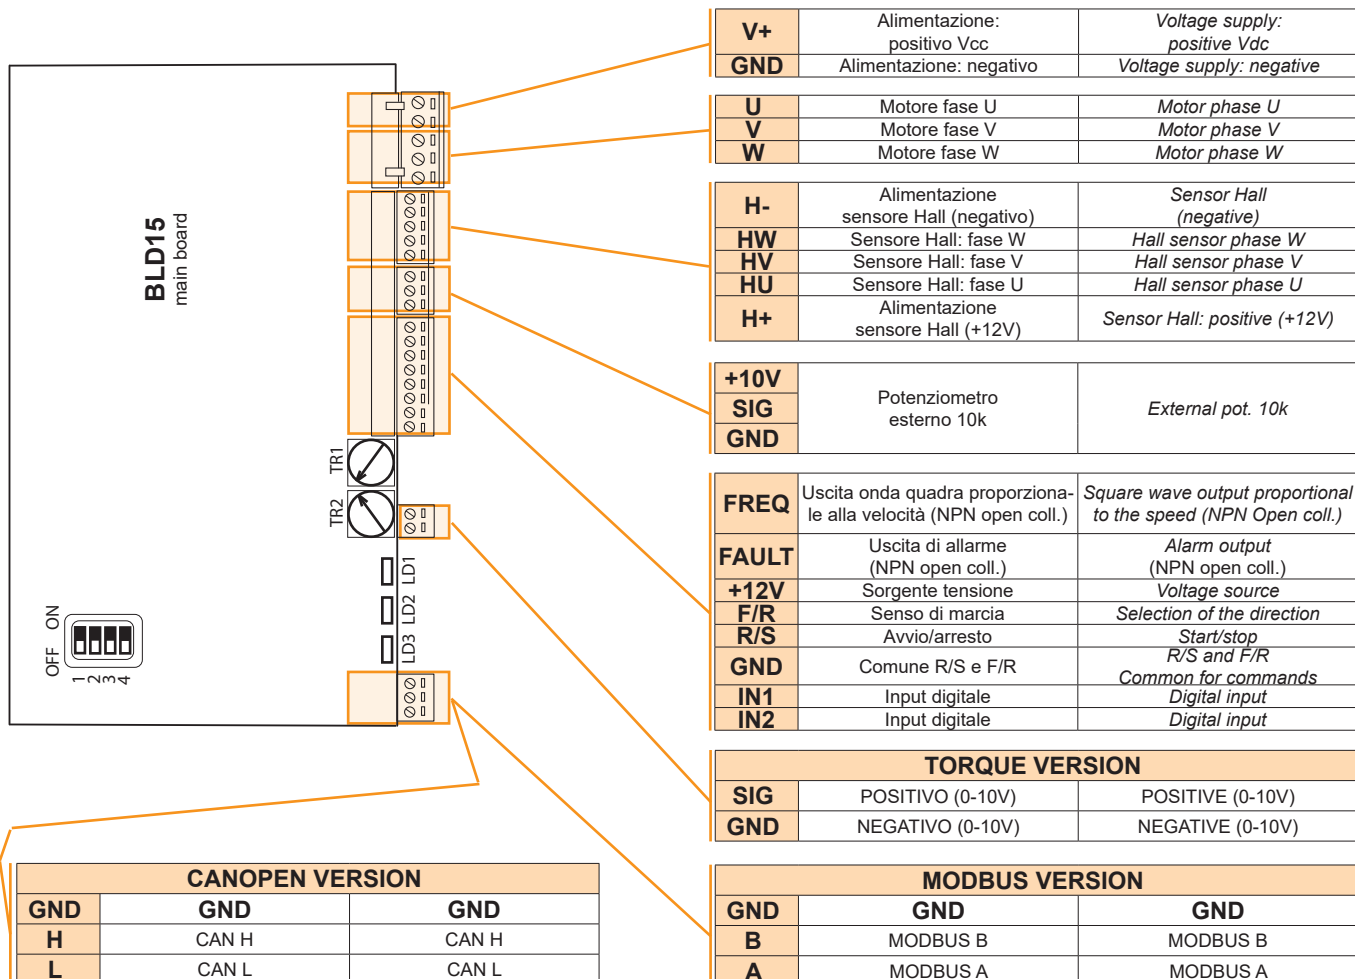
BLD15
main board

TR1
TR2

LD1
LD2
LD3

ON
OFF
1 2 3 4

| V+ | Alimentazione: positivo Vcc | Voltage supply: positive Vdc |
|---|---|---|
| GND | Alimentazione: negativo | Voltage supply: negative |

| U | Motore fase U | Motor phase U |
|---|---|---|
| V | Motore fase V | Motor phase V |
| W | Motore fase W | Motor phase W |

| H- | Alimentazione sensore Hall (negativo) | Sensor Hall (negative) |
|---|---|---|
| HW | Sensore Hall: fase W | Hall sensor phase W |
| HV | Sensore Hall: fase V | Hall sensor phase V |
| HU | Sensore Hall: fase U | Hall sensor phase U |
| H+ | Alimentazione sensore Hall (+12V) | Sensor Hall: positive (+12V) |

| +10V | Potenziometro esterno 10k | External pot. 10k |
|---|---|---|
| SIG | | |
| GND | | |

| FREQ | Uscita onda quadra proporzionale alla velocità (NPN open coll.) | Square wave output proportional to the speed (NPN Open coll.) |
|---|---|---|
| FAULT | Uscita di allarme (NPN open coll.) | Alarm output (NPN open coll.) |
| +12V | Sorgente tensione | Voltage source |
| F/R | Senso di marcia | Selection of the direction |
| R/S | Avvio/arresto | Start/stop |
| GND | Comune R/S e F/R | R/S and F/R Common for commands |
| IN1 | Input digitale | Digital input |
| IN2 | Input digitale | Digital input |

| TORQUE VERSION | | |
|---|---|---|
| SIG | POSITIVO (0-10V) | POSITIVE (0-10V) |
| GND | NEGATIVO (0-10V) | NEGATIVE (0-10V) |

| CANOPEN VERSION | | |
|---|---|---|
| GND | GND | GND |
| H | CAN H | CAN H |
| L | CAN L | CAN L |

| MODBUS VERSION | | |
|---|---|---|
| GND | GND | GND |
| B | MODBUS B | MODBUS B |
| A | MODBUS A | MODBUS A |